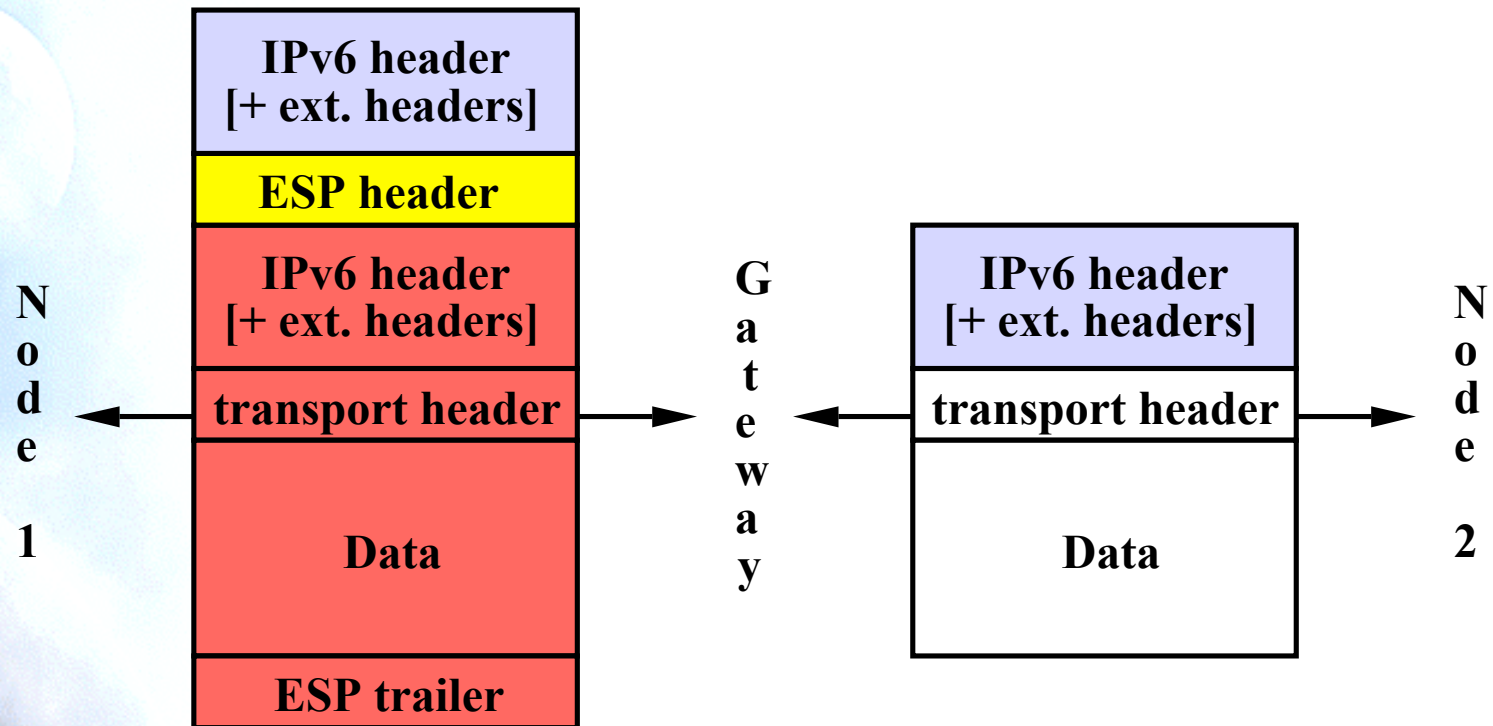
N
o
d
e

1

IPv6 header
[+ ext. headers]

ESP header

IPv6 header
[+ ext. headers]

transport header

Data

ESP trailer

G
a
t
e
w
a
y

IPv6 header
[+ ext. headers]

transport header

Data

N
o
d
e

2